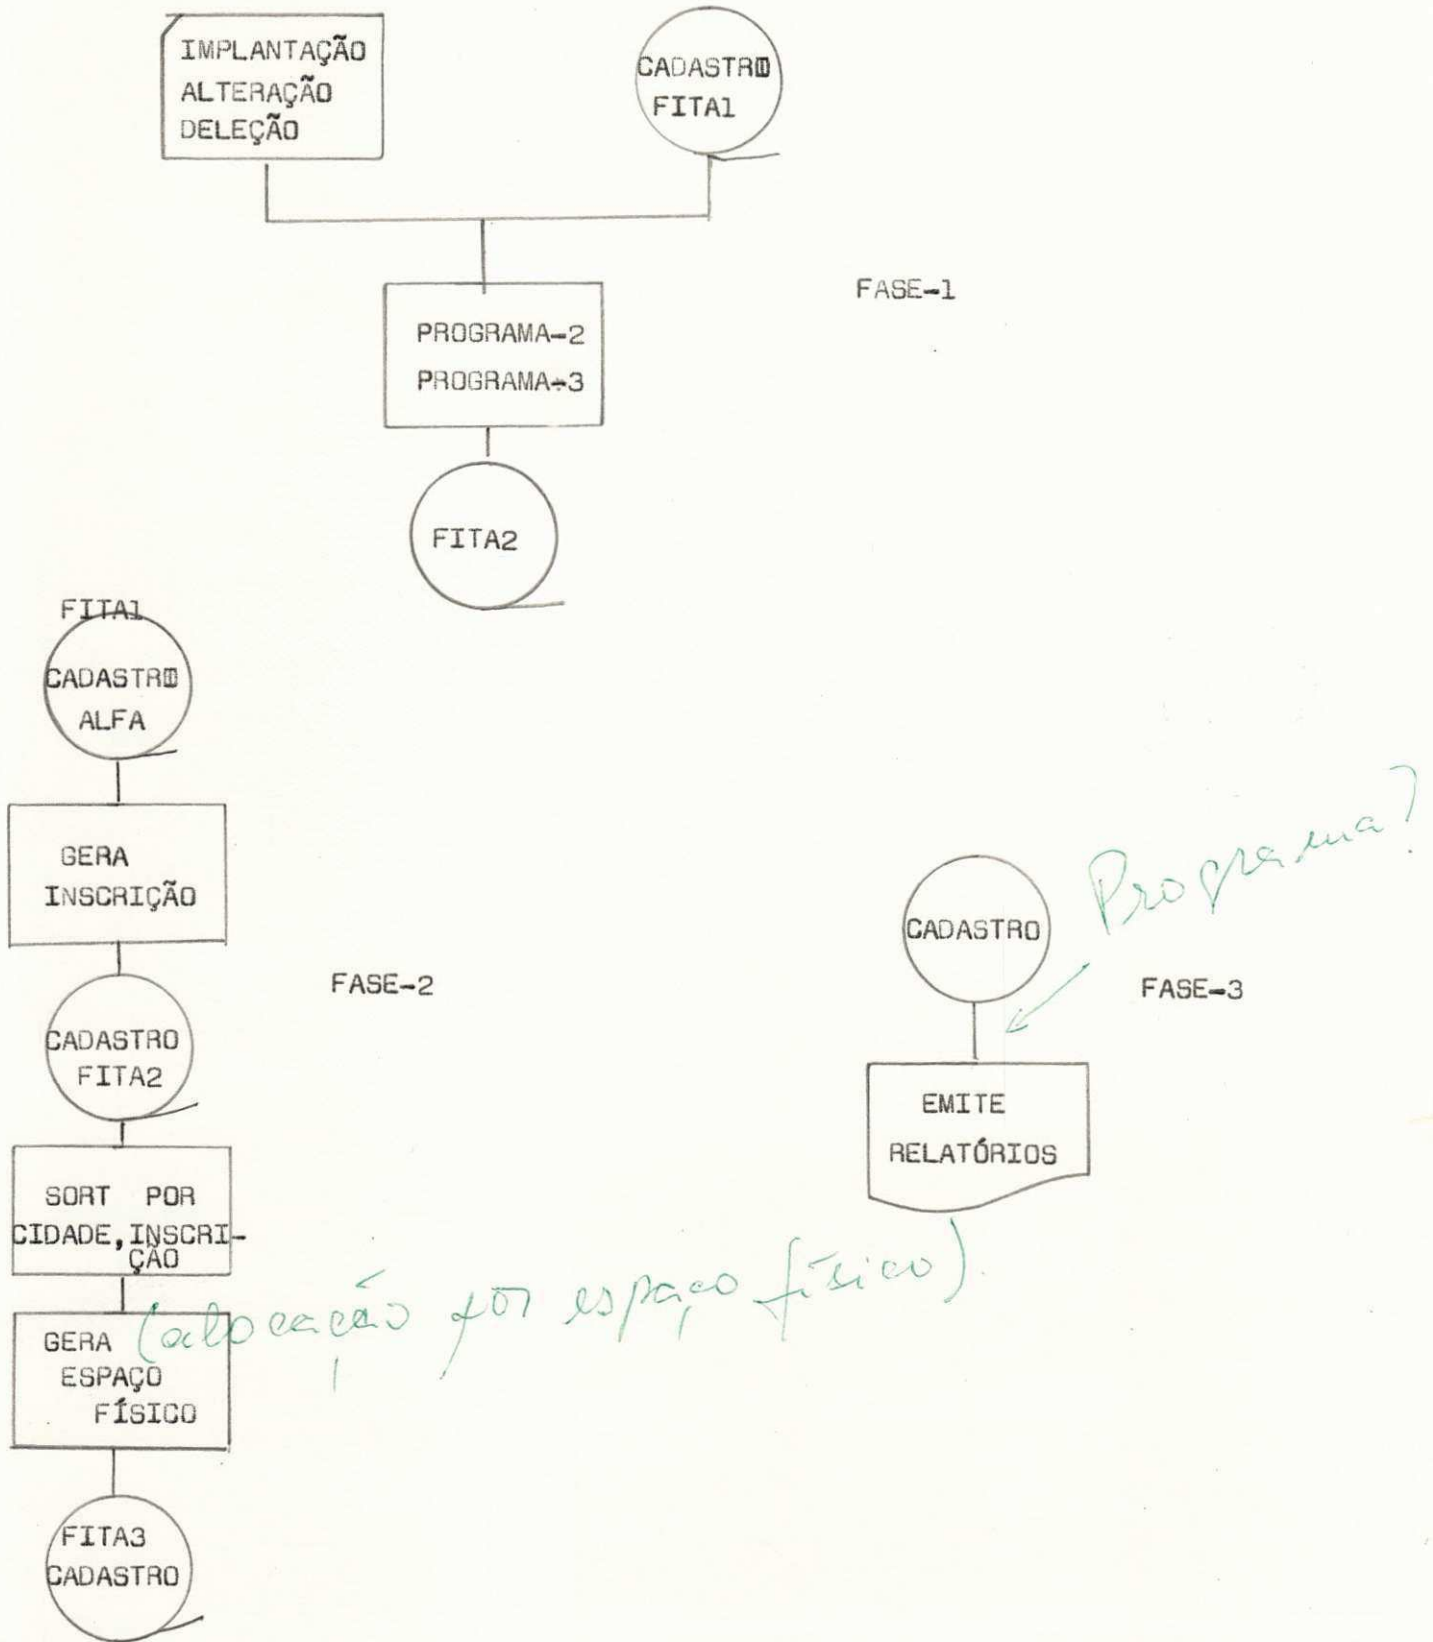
IMPLANTAÇÃO
ALTERAÇÃO
DELEÇÃO

CADASTRO
FITA1

PROGRAMA-2
PROGRAMA-3

FASE-1

FITA2

FITA1
CADASTRO
ALFA

GERA
INSCRIÇÃO

FASE-2

CADASTRO
FITA2

SORT POR
CIDADE, INSCRIÇÃO

GERA
ESPAÇO
FÍSICO

(alocação por espaço físico)

FITA3
CADASTRO

Programa?

CADASTRO

FASE-3

EMITE
RELATÓRIOS